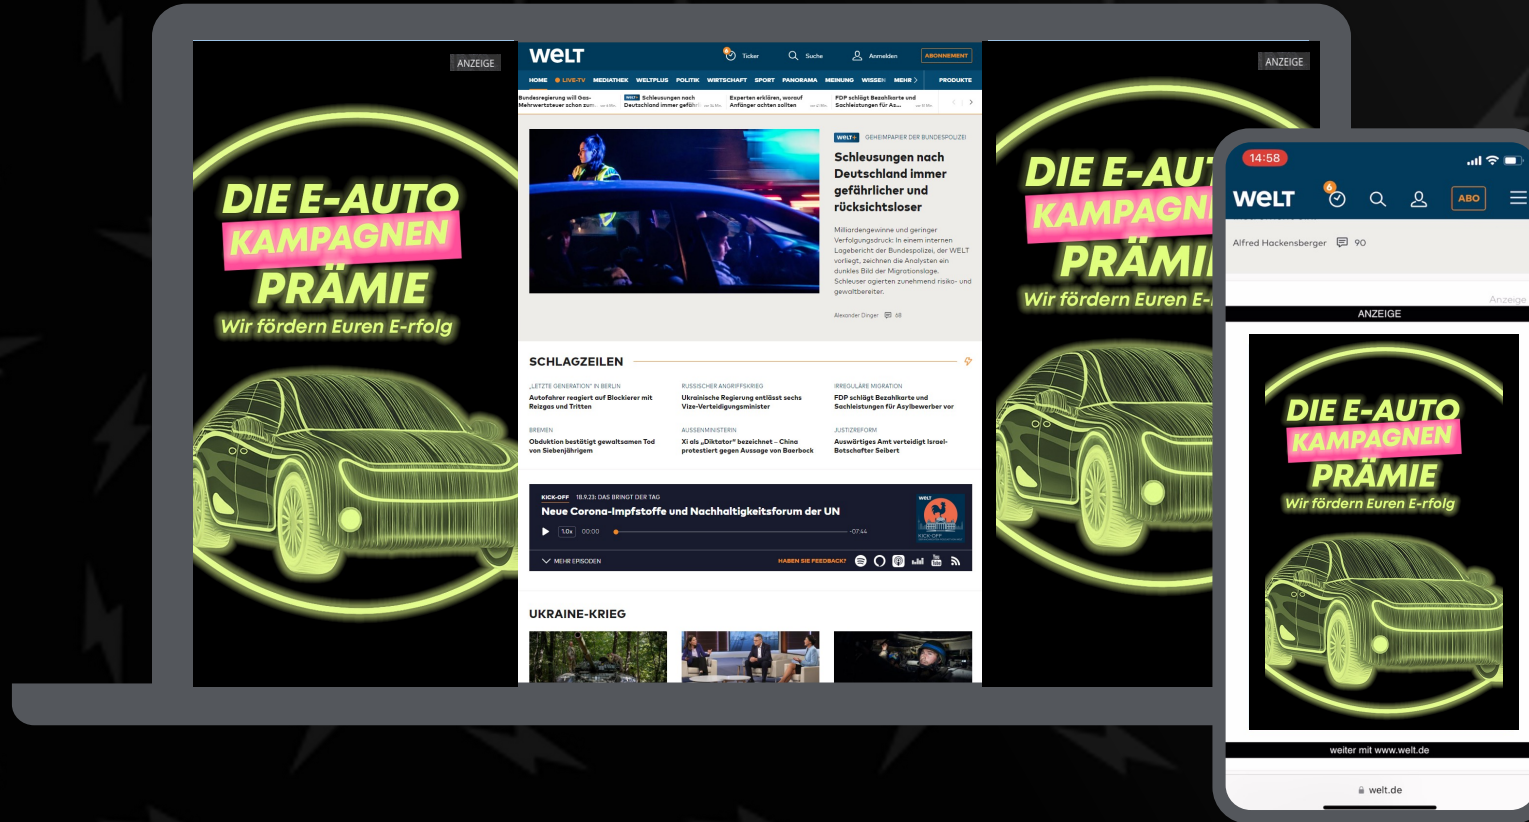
ANZEIGE

DIE E-AUTO
KAMPAGNEN
PRÄMIE
Wir fördern Euren E-rfolg

WELT Ticker Suche Anmelden ABONNEMENT

HOME LIVE-TV MEDIATHEK WELTPLUS POLITIK WIRTSCHAFT SPORT PANORAMA MEINUNG WISSEN MEHR PRODUKTE

Bundesregierung will Gas-Mehrwertsteuer schon zum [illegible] | WELT Schleusungen nach Deutschland immer gefährl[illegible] | Experten erklären, worauf Anfänger achten sollten | FDP schlägt Bezahlkarte und Sachleistungen für As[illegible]

WELT+ GEHEIMPAPIER DER BUNDESPOLIZEI
Schleusungen nach Deutschland immer gefährlicher und rücksichtsloser

Milliardengewinne und geringer Verfolgungsdruck: In einem internen Lagebericht der Bundespolizei, der WELT vorliegt, zeichnen die Analysten ein dunkles Bild der Migrationslage. Schleuser agierten zunehmend risiko- und gewaltbereiter.

Alexander Dinger 68

SCHLAGZEILEN

„LETZTE GENERATION" IN BERLIN
Autofahrer reagiert auf Blockierer mit Reizgas und Tritten

RUSSISCHER ANGRIFFSKRIEG
Ukrainische Regierung entlässt sechs Vize-Verteidigungsminister

IRREGULÄRE MIGRATION
FDP schlägt Bezahlkarte und Sachleistungen für Asylbewerber vor

BREMEN
Obduktion bestätigt gewaltsamen Tod von Siebenjährigem

AUSSENMINISTERIN
Xi als „Diktator" bezeichnet – China protestiert gegen Aussage von Baerbock

JUSTIZREFORM
Auswärtiges Amt verteidigt Israel-Botschafter Seibert

KICK-OFF 18.9.23: DAS BRINGT DER TAG
Neue Corona-Impfstoffe und Nachhaltigkeitsforum der UN
1.0x 00:00 -07:44
MEHR EPISODEN HABEN SIE FEEDBACK?

UKRAINE-KRIEG

ANZEIGE

DIE E-AUTO
KAMPAGNEN
PRÄMIE
Wir fördern Euren E-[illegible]

14:58
WELT ABO
Alfred Hackensberger 90
Anzeige
ANZEIGE

DIE E-AUTO
KAMPAGNEN
PRÄMIE
Wir fördern Euren E-rfolg

weiter mit www.welt.de
welt.de